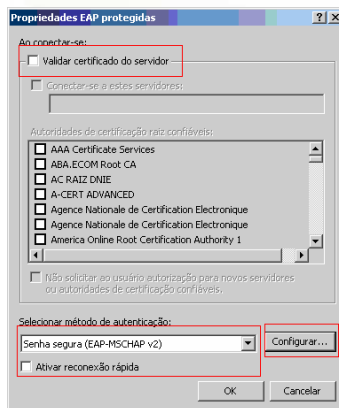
Propriedades EAP protegidas

?

X

Ao conectar-se:

Validar certificado do servidor

Conectar-se a estes servidores:

Autoridades de certificação raiz confiáveis:

AAA Certificate Services

ABA.ECOM Root CA

AC RAIZ DNIE

A-CERT ADVANCED

Agence Nationale de Certification Electronique

Agence Nationale de Certification Electronique

America Online Root Certification Authority 1

Não solicitar ao usuário autorização para novos servidores ou autoridades de certificação confiáveis.

Selecionar método de autenticação:

Senha segura (EAP-MSCHAP v2)

Configurar...

Ativar reconexão rápida

OK

Cancelar